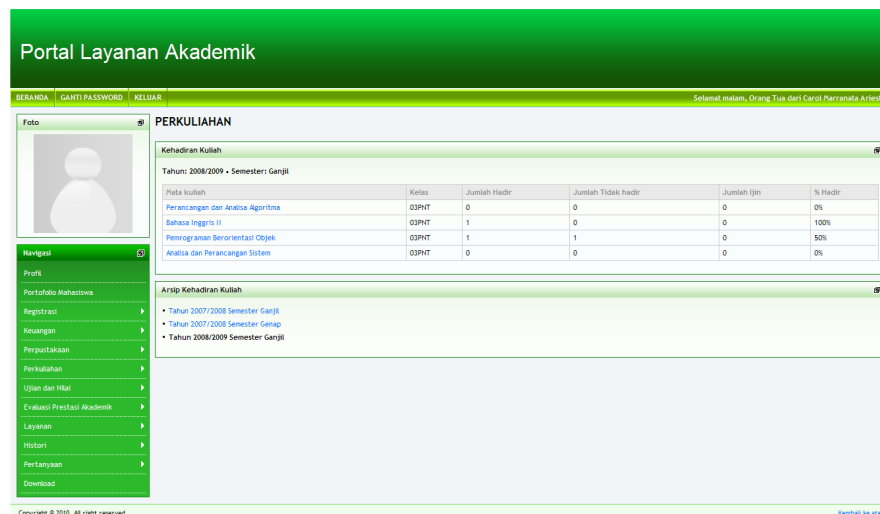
Portal Layanan Akademik

BERANDA GANTI PASSWORD KELUAR

Selamat malam, Orang Tua dari Carol Marranata Aries

Foto

Navigasi

Profil

Portofolio Mahasiswa

Registrasi

Keuangan

Perpustakaan

Perkuliahan

Ujian dan Nilai

Evaluasi Prestasi Akademik

Layanan

Histori

Pertanyaan

Download

PERKULIAHAN

Kehadiran Kuliah

Tahun: 2008/2009 • Semester: Ganjil

| Mata kuliah | Kelas | Jumlah Hadir | Jumlah Tidak hadir | Jumlah Ijin | % Hadir |
|---|---|---|---|---|---|
| Perancangan dan Analisa Algoritma | 03PNT | 0 | 0 | 0 | 0% |
| Bahasa Inggris II | 03PNT | 1 | 0 | 0 | 100% |
| Pemrograman Berorientasi Objek | 03PNT | 1 | 1 | 0 | 50% |
| Analisa dan Perancangan Sistem | 03PNT | 0 | 0 | 0 | 0% |

Arsip Kehadiran Kuliah

• Tahun 2007/2008 Semester Ganjil
• Tahun 2007/2008 Semester Genap
• Tahun 2008/2009 Semester Ganjil

Copyright © 2010. All right reserved.

Kembali ke atas